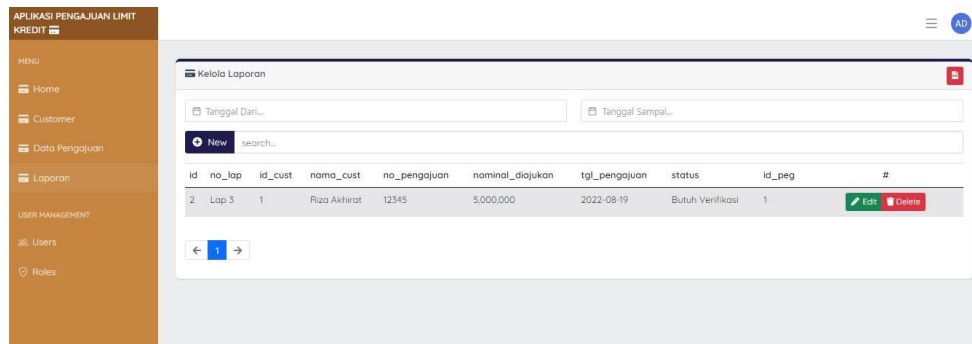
APLIKASI PENGAJUAN LIMIT KREDIT

AD

MENU

Home

Customer

Data Pengajuan

Laporan

USER MANAGEMENT

Users

Roles

Kelola Laporan

Tanggal Dari...

Tanggal Sampai...

New

search...

| id | no_lap | id_cust | nama_cust | no_pengajuan | nominal_diajukan | tgl_pengajuan | status | id_peg | # |
|---|---|---|---|---|---|---|---|---|---|
| 2 | Lap 3 | 1 | Riza Akhirat | 12345 | 5,000,000 | 2022-08-19 | Butuh Verifikasi | 1 | Edit Delete |

← 1 →